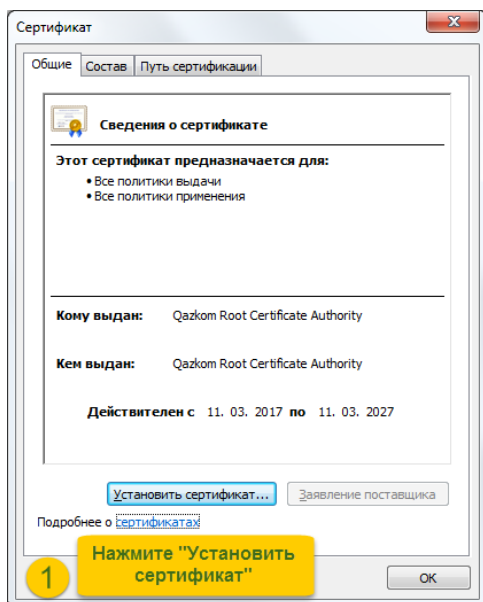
Сертификат

Общие | Состав | Путь сертификации

Сведения о сертификате

Этот сертификат предназначается для:
• Все политики выдачи
• Все политики применения

Кому выдан: Qazkom Root Certificate Authority

Кем выдан: Qazkom Root Certificate Authority

Действителен с 11. 03. 2017 по 11. 03. 2027

Установить сертификат... | Заявление поставщика

Подробнее о сертификатах

1 Нажмите "Установить сертификат"

ОК